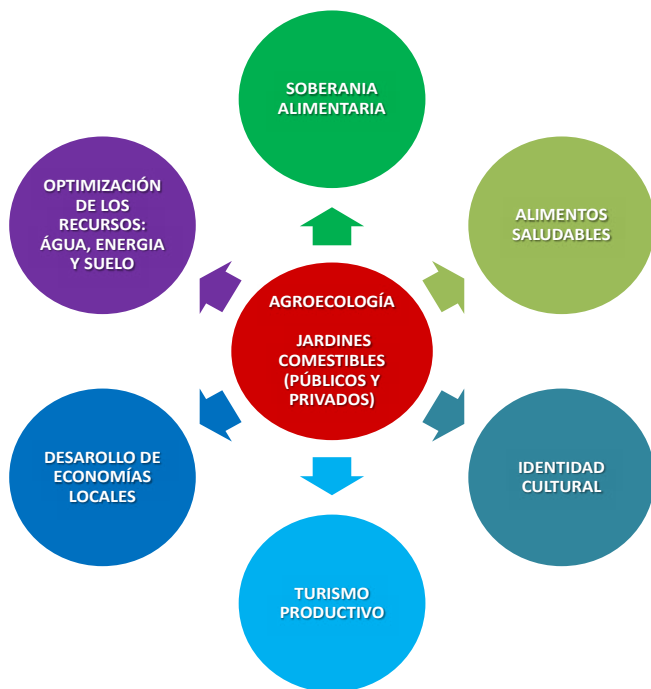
AGROECOLOGÍA

JARDINES COMESTIBLES (PÚBLICOS Y PRIVADOS)

SOBERANIA ALIMENTARIA

ALIMENTOS SALUDABLES

IDENTIDAD CULTURAL

TURISMO PRODUCTIVO

DESAROLLO DE ECONOMÍAS LOCALES

OPTIMIZACIÓN DE LOS RECURSOS: ÁGUA, ENERGIA Y SUELO